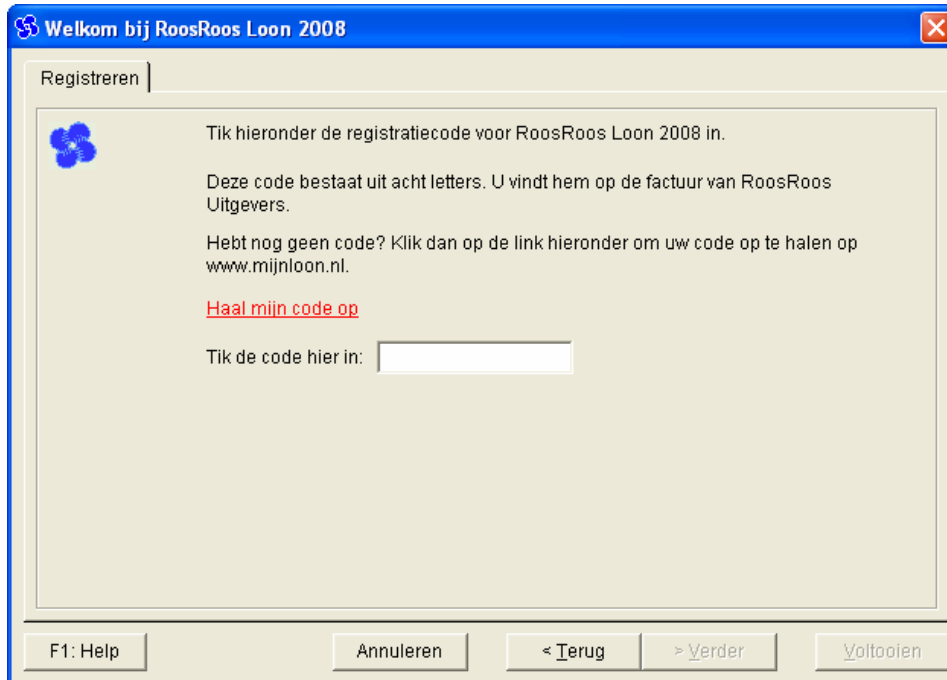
Welkom bij RoosRoos Loon 2008

Registreren

Tik hieronder de registratiecode voor RoosRoos Loon 2008 in.

Deze code bestaat uit acht letters. U vindt hem op de factuur van RoosRoos Uitgevers.

Hebt nog geen code? Klik dan op de link hieronder om uw code op te halen op www.mijnloon.nl.

Haal mijn code op

Tik de code hier in:

F1: Help

Annuleren

< Terug

> Verder

Voltooien